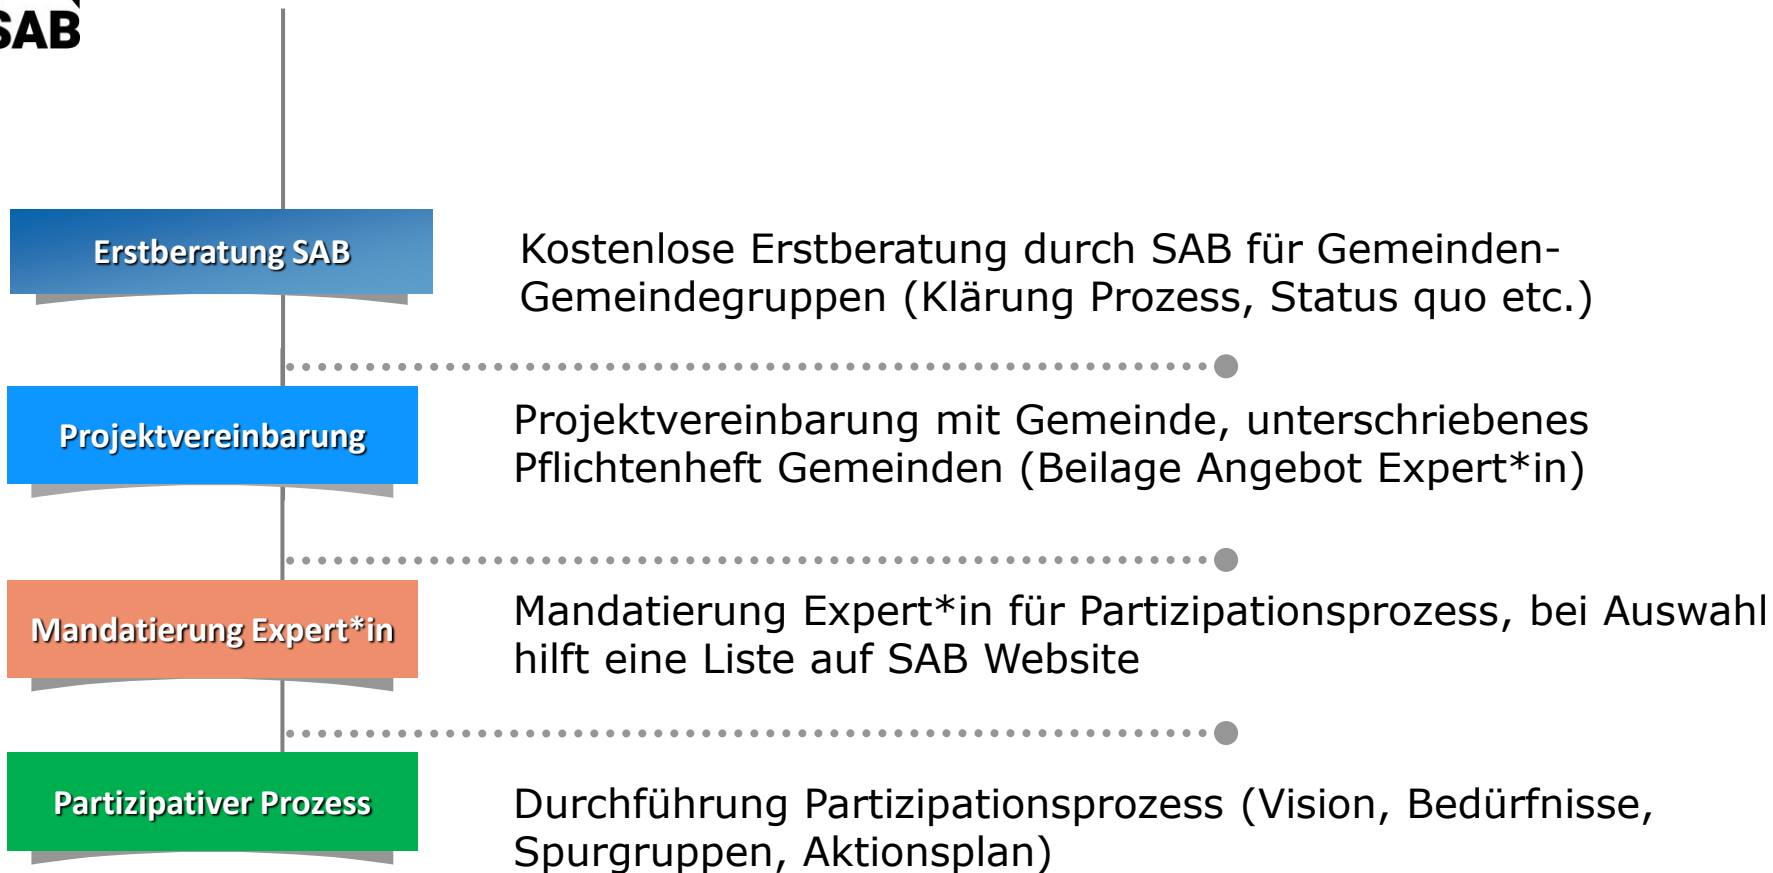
SAB

Erstberatung SAB

Kostenlose Erstberatung durch SAB für Gemeinden-Gemeindegruppen (Klärung Prozess, Status quo etc.)

Projektvereinbarung

Projektvereinbarung mit Gemeinde, unterschriebenes Pflichtenheft Gemeinden (Beilage Angebot Expert*in)

Mandatierung Expert*in

Mandatierung Expert*in für Partizipationsprozess, bei Auswahl hilft eine Liste auf SAB Website

Partizipativer Prozess

Durchführung Partizipationsprozess (Vision, Bedürfnisse, Spurgruppen, Aktionsplan)